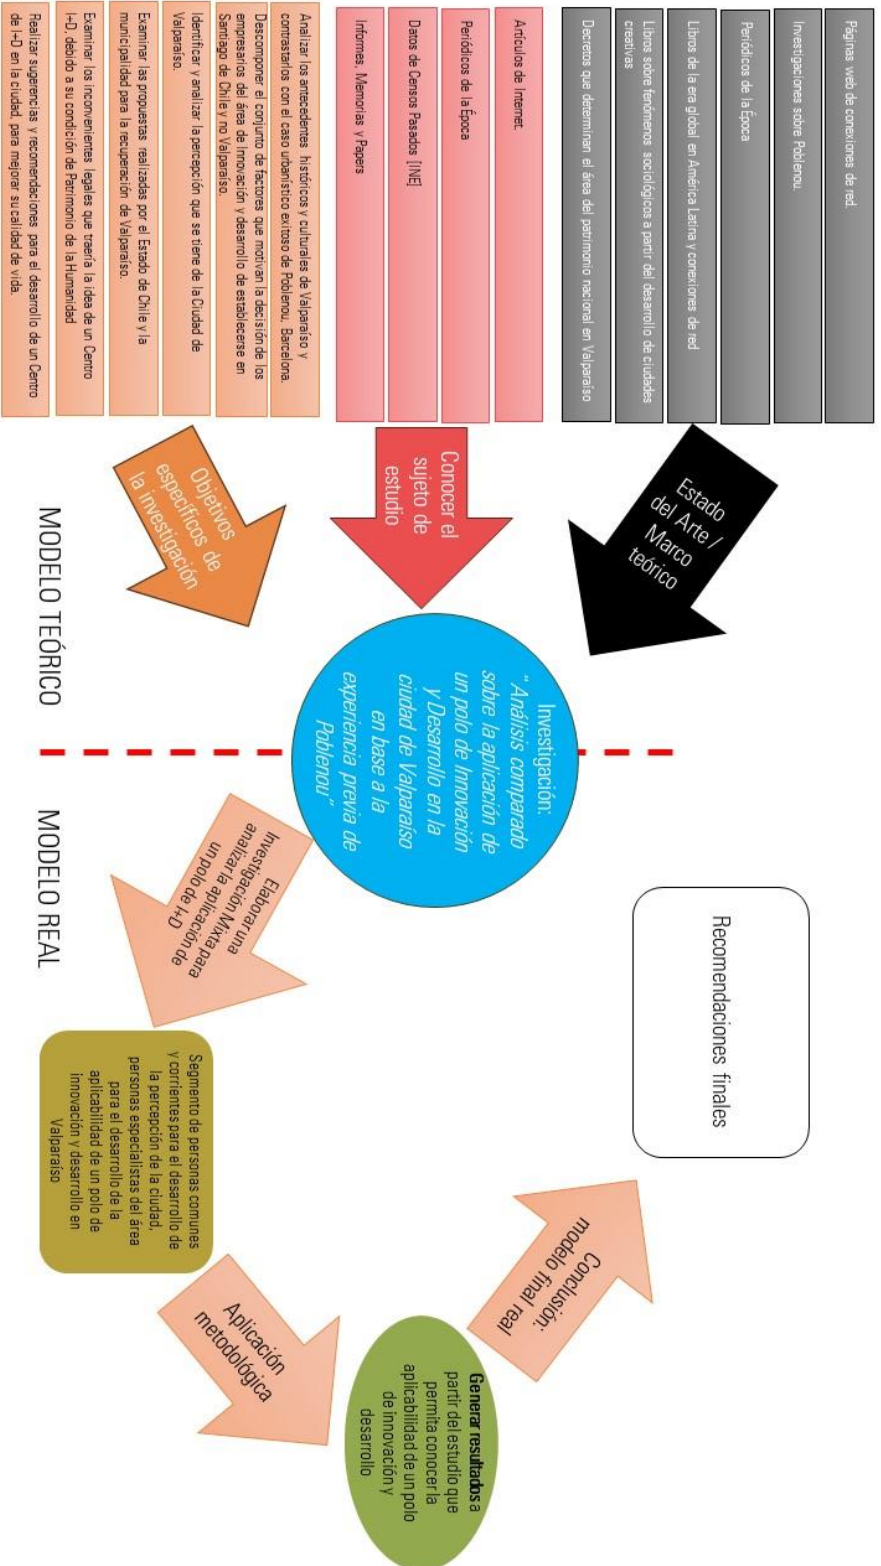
Páginas web de conexiones de red.

Investigaciones sobre Poblenou.

Periódicos de la Época

Libros de la era global en América Latina y conexiones de red

Libros sobre fenómenos sociológicos a partir del desarrollo de ciudades creativas

Decretos que determinan el área del patrimonio nacional en Valparaíso

Artículos de Internet.

Periódicos de la Época

Datos de Censos Pasados [INE]

Informes, Memorias y Papers

Analizar los antecedentes históricos y culturales de Valparaíso y contrastarlos con el caso urbanístico exitoso de Poblenou, Barcelona.

Descomponer el conjunto de factores que motivan la decisión de los empresarios del área de Innovación y desarrollo de establecerse en Santiago de Chile y no Valparaíso.

Identificar y analizar la percepción que se tiene de la Ciudad de Valparaíso.

Examinar las propuestas realizadas por el Estado de Chile y la municipalidad para la recuperación de Valparaíso.

Examinar los inconvenientes legales que traería la idea de un Centro I+D, debido a su condición de Patrimonio de la Humanidad

Realizar sugerencias y recomendaciones para el desarrollo de un Centro de I+D en la ciudad, para mejorar su calidad de vida.

Estado del Arte / Marco teórico

Conocer el sujeto de estudio

Objetivos específicos de la investigación

MODELO TEÓRICO

Investigación: "Análisis comparado sobre la aplicación de un polo de Innovación y Desarrollo en la ciudad de Valparaíso en base a la experiencia previa de Poblenou"

MODELO REAL

Recomendaciones finales

Elaborar una Investigación Mixta para analizar la aplicación de un polo de I+D

Segmento de personas comunes y corrientes para el desarrollo de la percepción de la ciudad. personas especialistas del área para el desarrollo de la aplicabilidad de un polo de innovación y desarrollo en Valparaíso

Aplicación metodológica

Generar resultados a partir del estudio que permita conocer la aplicabilidad de un polo de innovación y desarrollo

Conclusión: modelo final real